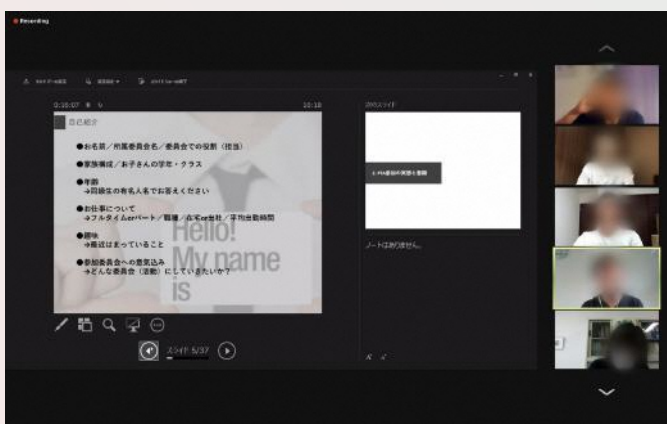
Recording

0:10:07

10:18

自己紹介

●お名前／所属委員会名／委員会での役割（担当）

●家族構成／お子さんの学年・クラス

●年齢
→同級生の有名人をお答えください

●お仕事について
→フルタイムorパート／職種／在宅or会社／平均自勤時間

●趣味
→最近はまっていること

●参加委員会への意気込み
→どんな委員会（活動）にしていきたいか？

Hello!
My name
is

次のスライド

ノートはありません。

スライド 5/37